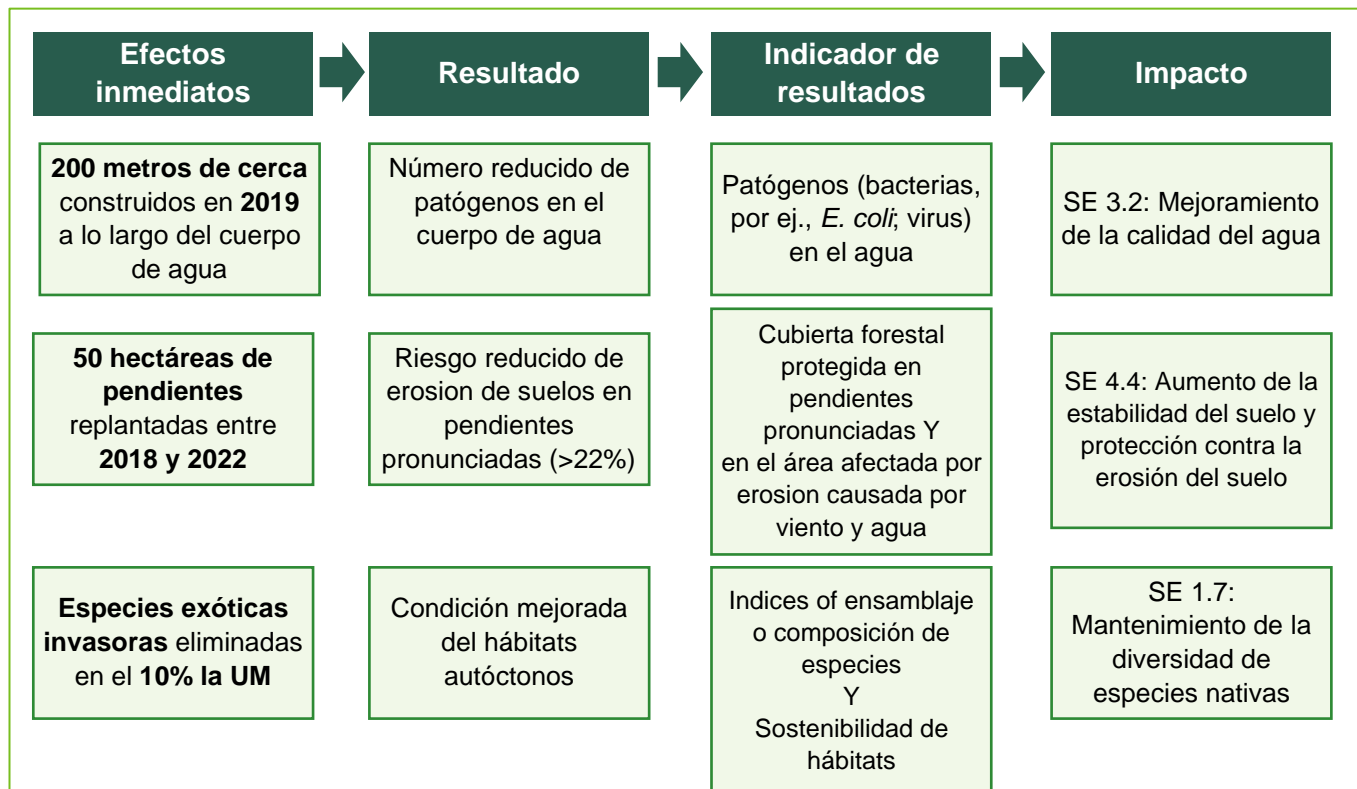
Efectos inmediatos

Resultado

Indicador de resultados

Impacto

**200 metros de cerca** construidos en **2019** a lo largo del cuerpo de agua

Número reducido de patógenos en el cuerpo de agua

Patógenos (bacterias, por ej., *E. coli*; virus) en el agua

SE 3.2: Mejoramiento de la calidad del agua

**50 hectáreas de pendientes** replantadas entre **2018 y 2022**

Riesgo reducido de erosion de suelos en pendientes pronunciadas (>22%)

Cubierta forestal protegida en pendientes pronunciadas Y en el área afectada por erosion causada por viento y agua

SE 4.4: Aumento de la estabilidad del suelo y protección contra la erosión del suelo

**Especies exóticas invasoras** eliminadas en el **10% la UM**

Condición mejorada del hábitats autóctonos

Indices of ensamblaje o composición de especies Y Sostenibilidad de hábitats

SE 1.7: Mantenimiento de la diversidad de especies nativas